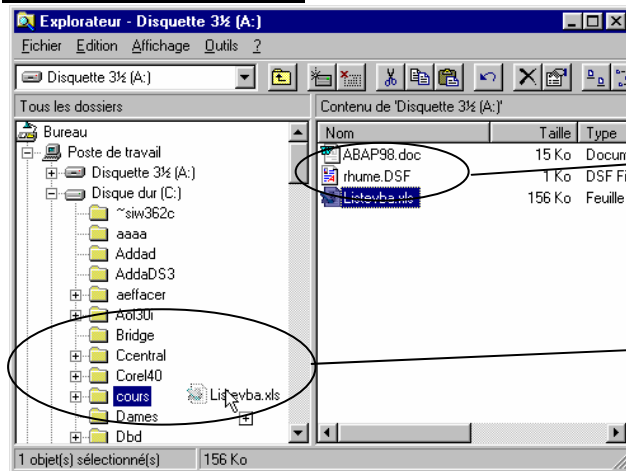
Explorateur - Disquette 3½ (A:)

Fichier Edition Affichage Outils ?

Disquette 3½ (A:)

Tous les dossiers

Contenu de 'Disquette 3½ (A:)'

Bureau
Poste de travail
Disquette 3½ (A:)
Disque dur (C:)
~siw362c
aaaa
Addad
AddaDS3
aeffacer
Aol30i
Bridge
Ccentral
Corel40
cours
Dames
Dbd

Listevba.xls

| Nom | Taille | Type |
|---|---|---|
| ABAP98.doc | 15 Ko | Docum |
| rhume.DSF | 1 Ko | DSF Fi |
| Listevba.xls | 156 Ko | Feuille |

1 objet(s) sélectionné(s)
156 Ko